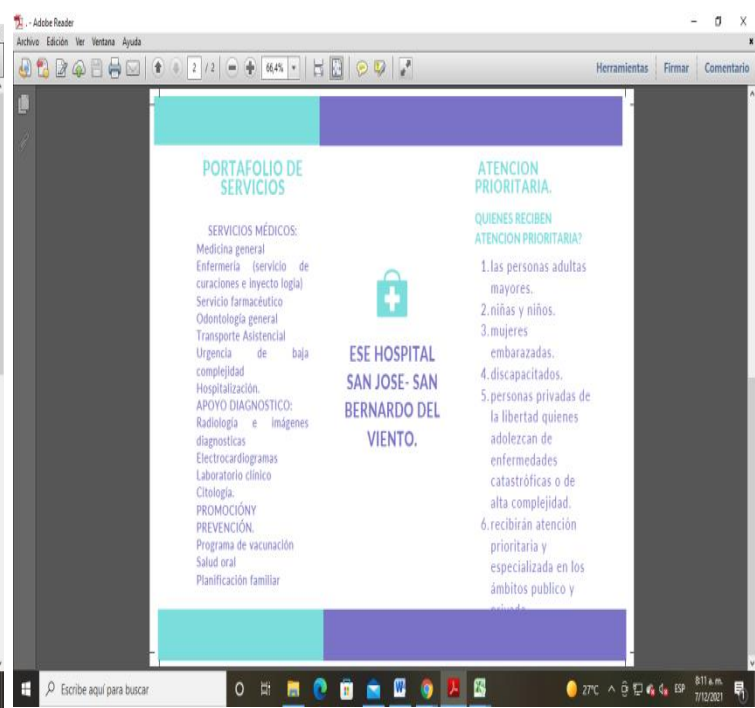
- Adobe Reader
Archivo Edición Ver Ventana Ayuda
2 / 2 66,4%
Herramientas Firmar Comentario

PORTAFOLIO DE SERVICIOS

SERVICIOS MÉDICOS:
Medicina general
Enfermería (servicio de curaciones e inyecto logía)
Servicio farmacéutico
Odontología general
Transporte Asistencial
Urgencia de baja complejidad
Hospitalización.
APOYO DIAGNOSTICO:
Radiología e imágenes diagnosticas
Electrocardiogramas
Laboratorio clínico
Citología.
PROMOCIÓNY PREVENCIÓN.
Programa de vacunación
Salud oral
Planificación familiar

ESE HOSPITAL SAN JOSE- SAN BERNARDO DEL VIENTO.

ATENCION PRIORITARIA.

QUIENES RECIBEN ATENCION PRIORITARIA?

1.las personas adultas mayores.
2.niñas y niños.
3.mujeres embarazadas.
4.discapacitados.
5.personas privadas de la libertad quienes adolezcan de enfermedades catastróficas o de alta complejidad.
6.recibirán atención prioritaria y especializada en los ámbitos publico y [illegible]

Escribe aquí para buscar
27°C ESP 8:11 a. m. 7/12/2021